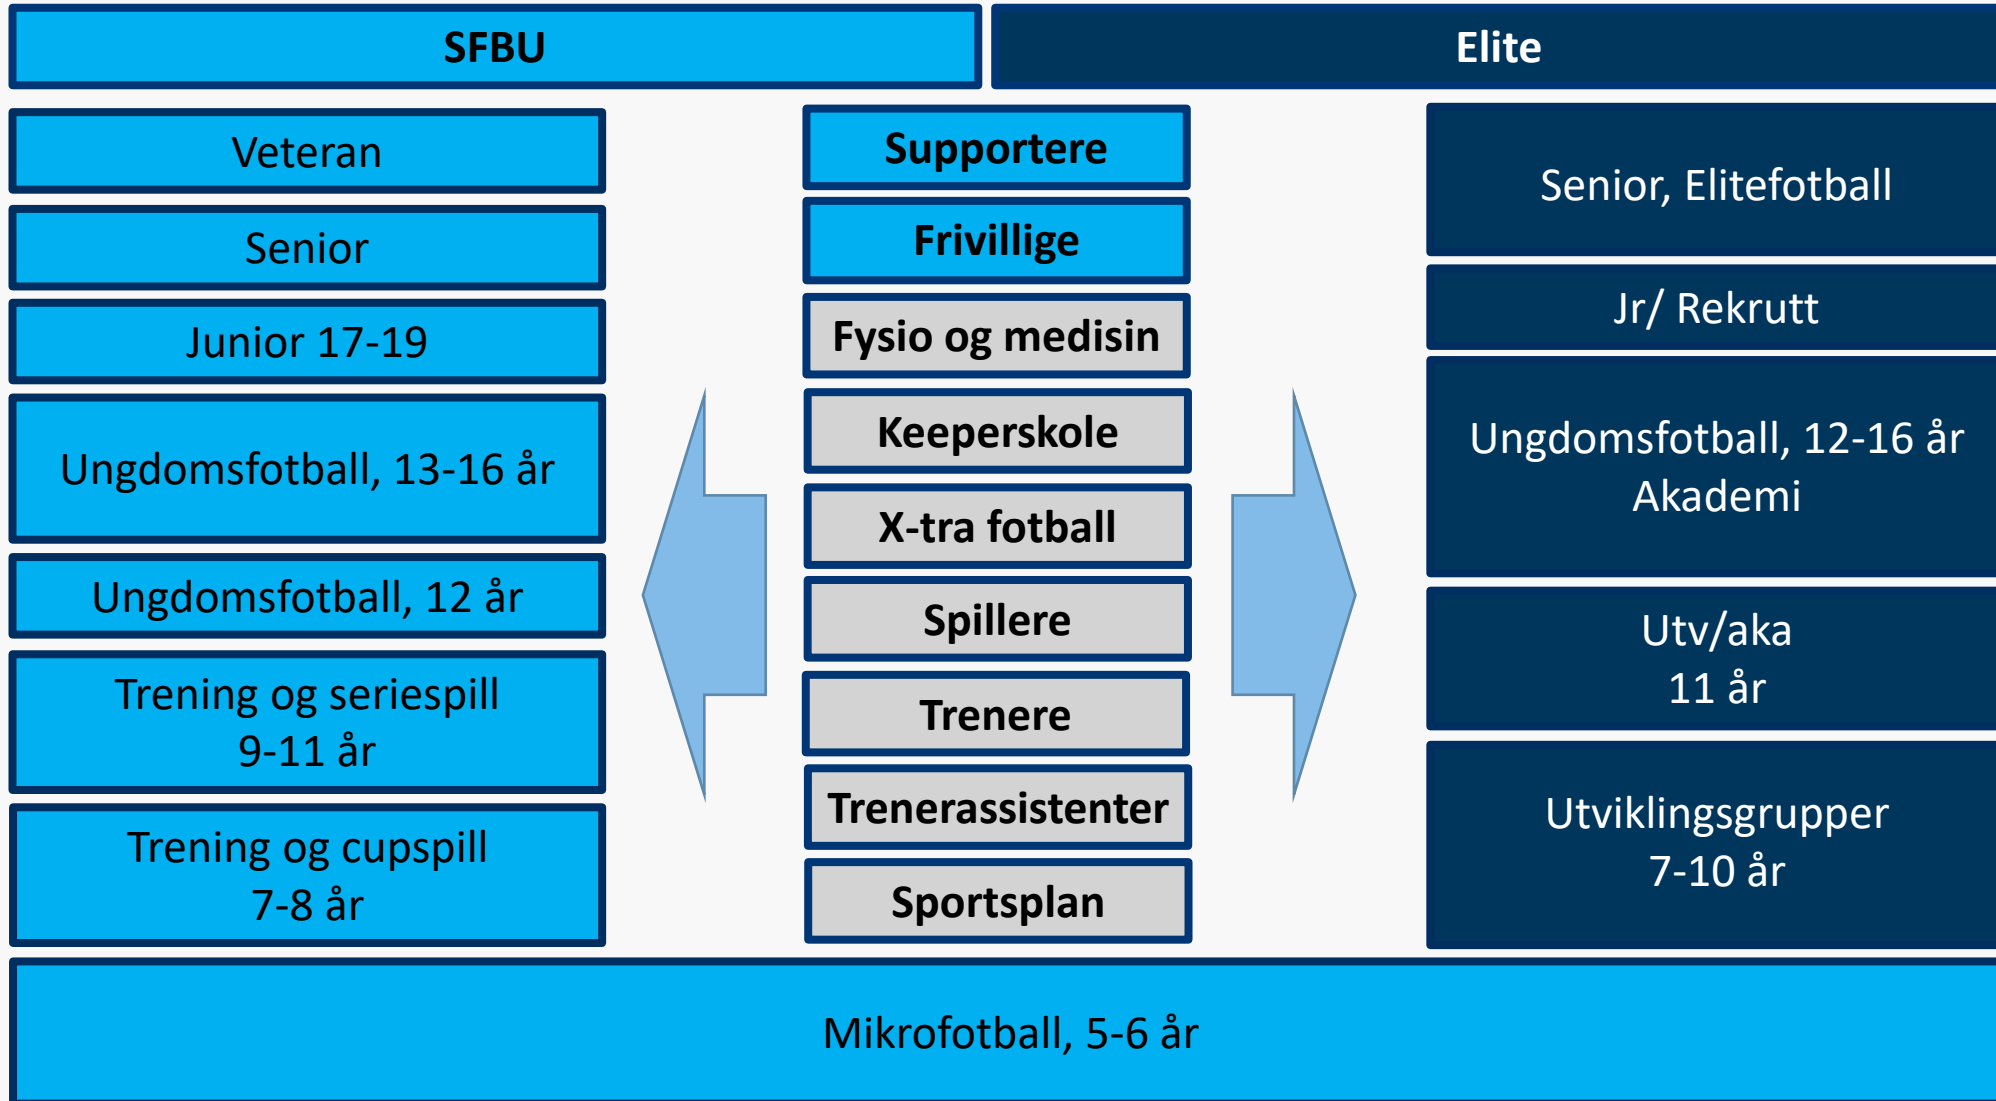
SFBU

Elite

Veteran

Senior

Junior 17-19

Ungdomsfotball, 13-16 år

Ungdomsfotball, 12 år

Trening og seriespill
9-11 år

Trening og cupspill
7-8 år

Supportere

Frivillige

Fysio og medisin

Keeperskole

X-tra fotball

Spillere

Trenere

Trenerassistenter

Sportsplan

Senior, Elitefotball

Jr/ Rekrutt

Ungdomsfotball, 12-16 år
Akademi

Utv/aka
11 år

Utviklingsgrupper
7-10 år

Mikrofotball, 5-6 år